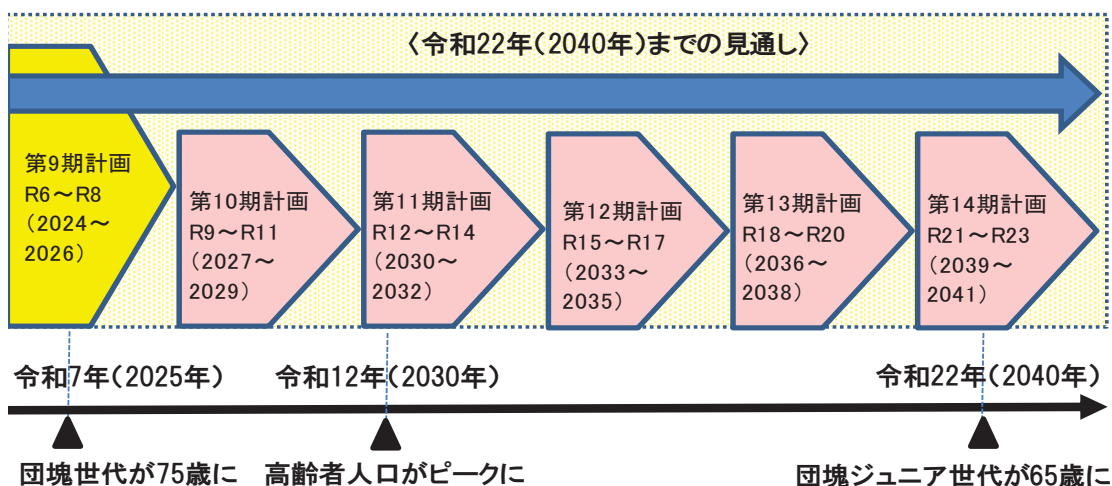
〈令和22年(2040年)までの見通し〉

第9期計画
R6～R8
(2024～2026)

第10期計画
R9～R11
(2027～2029)

第11期計画
R12～R14
(2030～2032)

第12期計画
R15～R17
(2033～2035)

第13期計画
R18～R20
(2036～2038)

第14期計画
R21～R23
(2039～2041)

令和7年(2025年)

令和12年(2030年)

令和22年(2040年)

団塊世代が75歳に

高齢者人口がピークに

団塊ジュニア世代が65歳に